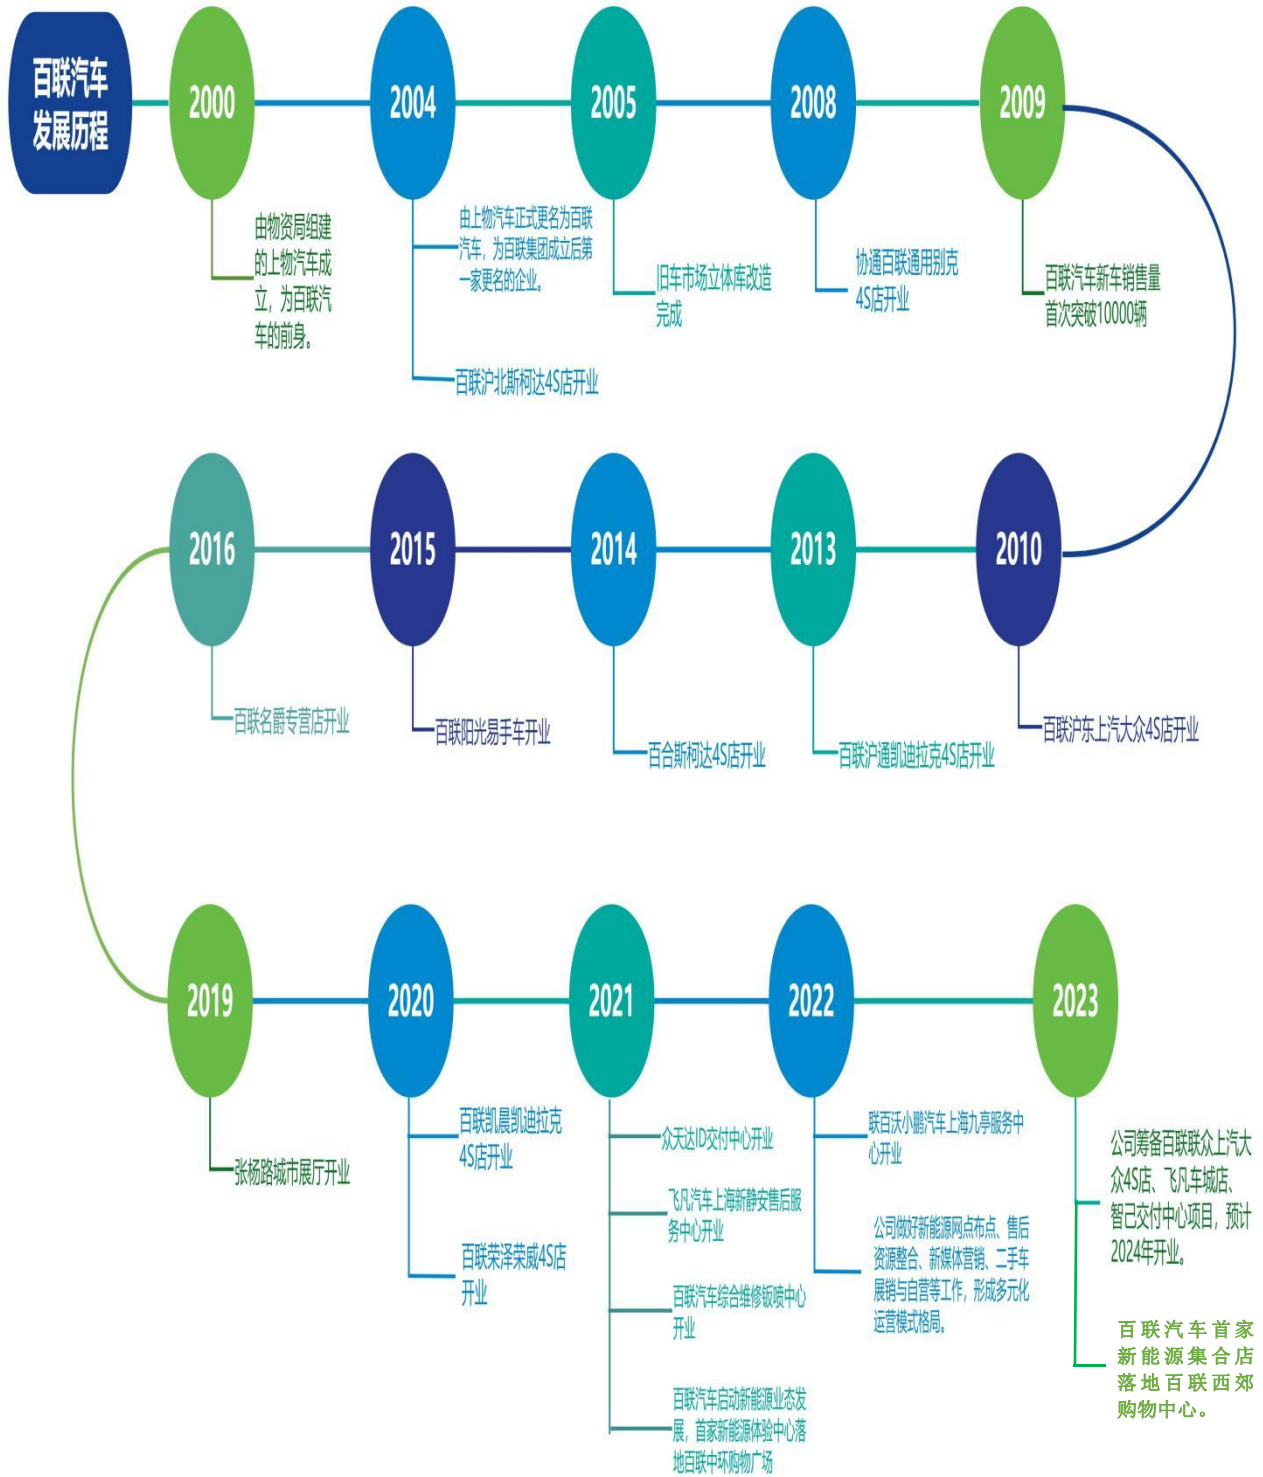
百联汽车发展历程

2000
由物资局组建的上物汽车成立，为百联汽车的前身。

2004
由上物汽车正式更名为百联汽车，为百联集团成立后第一家更名的企业。
百联沪北斯柯达4S店开业

2005
旧车市场立体库改造完成

2008
协通百联通用别克4S店开业

2009
百联汽车新车销售量首次突破10000辆

2010
百联沪东上汽大众4S店开业

2013
百联沪通凯迪拉克4S店开业

2014
百合斯柯达4S店开业

2015
百联阳光易手车开业

2016
百联名爵专营店开业

2019
张杨路城市展厅开业

2020
百联凯晨凯迪拉克4S店开业
百联荣泽荣威4S店开业

2021
众天达ID交付中心开业
飞凡汽车上海新静安售后服务中心开业
百联汽车综合维修钣喷中心开业
百联汽车启动新能源业态发展，首家新能源体验中心落地百联中环购物广场

2022
联百沃小鹏汽车上海九亭服务中心开业
公司做好新能源网点布点、售后资源整合、新媒体营销、二手车展销与自营等工作，形成多元化运营模式格局。

2023
公司筹备百联联众上汽大众4S店、飞凡车城店、智己交付中心项目，预计2024年开业。
百联汽车首家新能源集合店落地百联西郊购物中心。